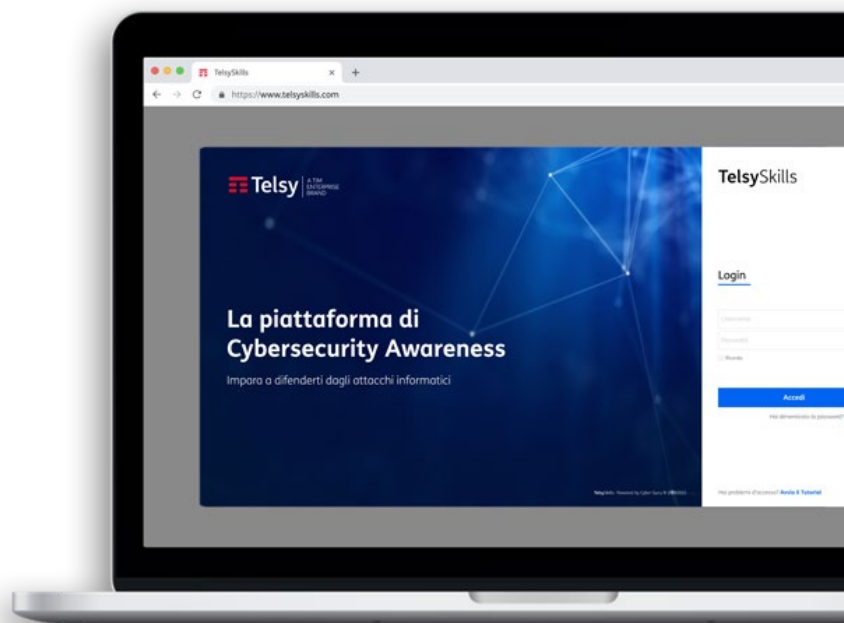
TelsySkills

https://www.telsyskills.com

Telsy A TIM ENTERPRISE BRAND

La piattaforma di Cybersecurity Awareness

Impara a difenderti dagli attacchi informatici

TelsySkills Powered by Cyber Guru © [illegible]

TelsySkills

Login

Username

Password

Ricorda

Accedi

Hai dimenticato la password?

Hai problemi d'accesso? Avvia il Tutorial